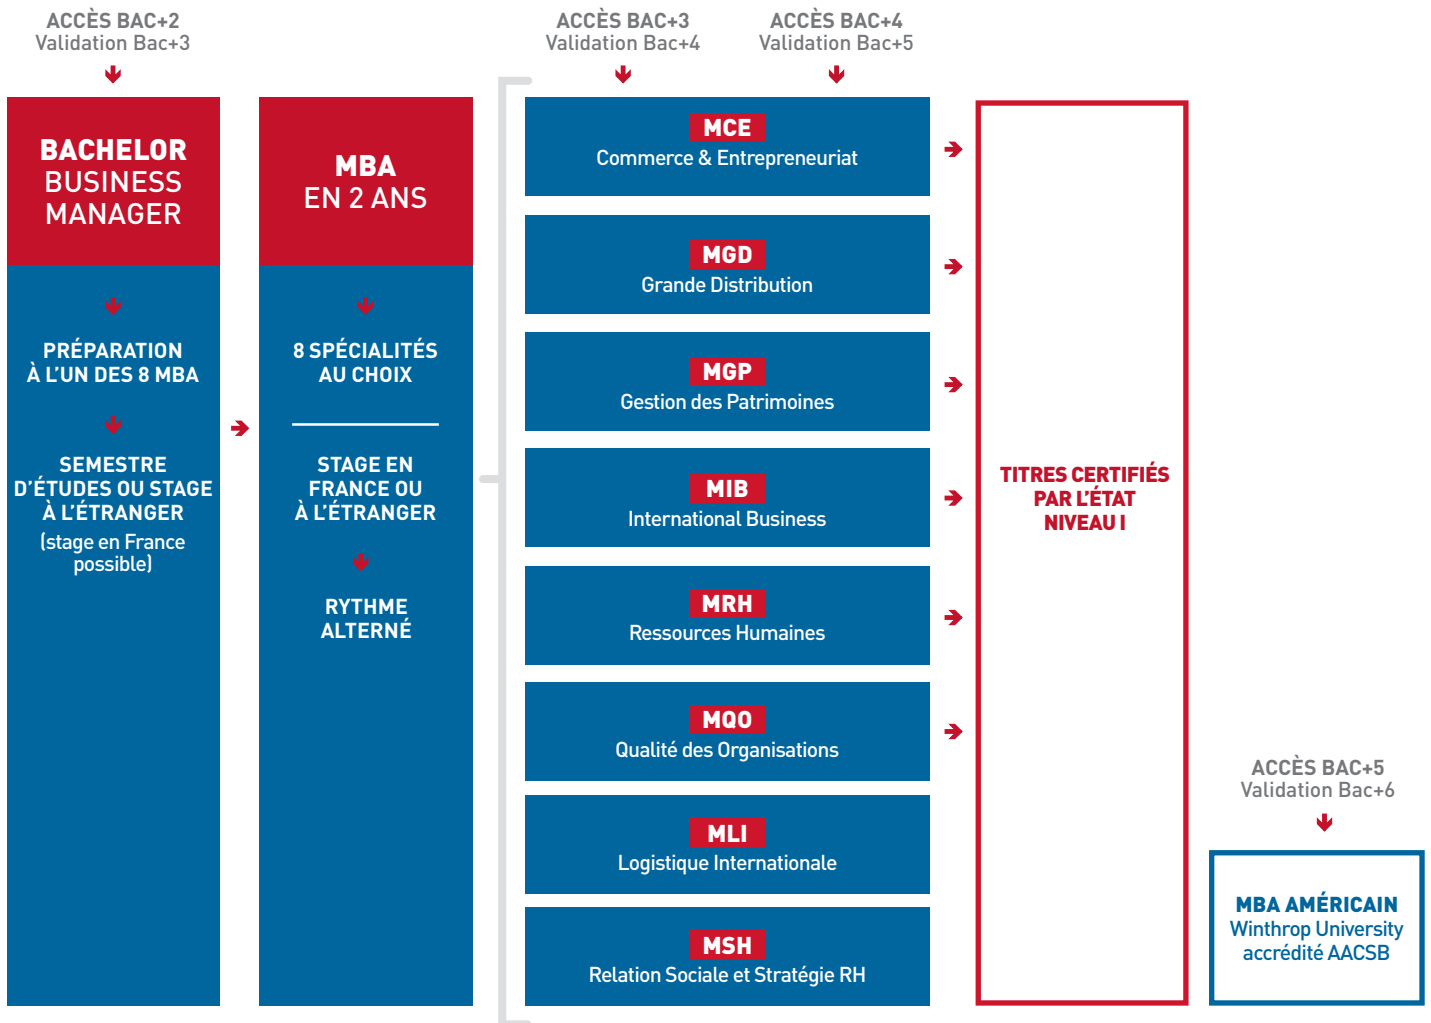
ACCÈS BAC+2
Validation Bac+3

BACHELOR
BUSINESS
MANAGER

PRÉPARATION
À L'UN DES 8 MBA

SEMESTRE
D'ÉTUDES OU STAGE
À L'ÉTRANGER
(stage en France possible)

MBA
EN 2 ANS

8 SPÉCIALITÉS
AU CHOIX

STAGE EN
FRANCE OU
À L'ÉTRANGER

RYTHME
ALTERNÉ

ACCÈS BAC+3
Validation Bac+4

ACCÈS BAC+4
Validation Bac+5

MCE
Commerce & Entrepreneuriat

MGD
Grande Distribution

MGP
Gestion des Patrimoines

MIB
International Business

MRH
Ressources Humaines

MQO
Qualité des Organisations

MLI
Logistique Internationale

MSH
Relation Sociale et Stratégie RH

TITRES CERTIFIÉS
PAR L'ÉTAT
NIVEAU I

ACCÈS BAC+5
Validation Bac+6

MBA AMÉRICAIN
Winthrop University
accrédité AACSB